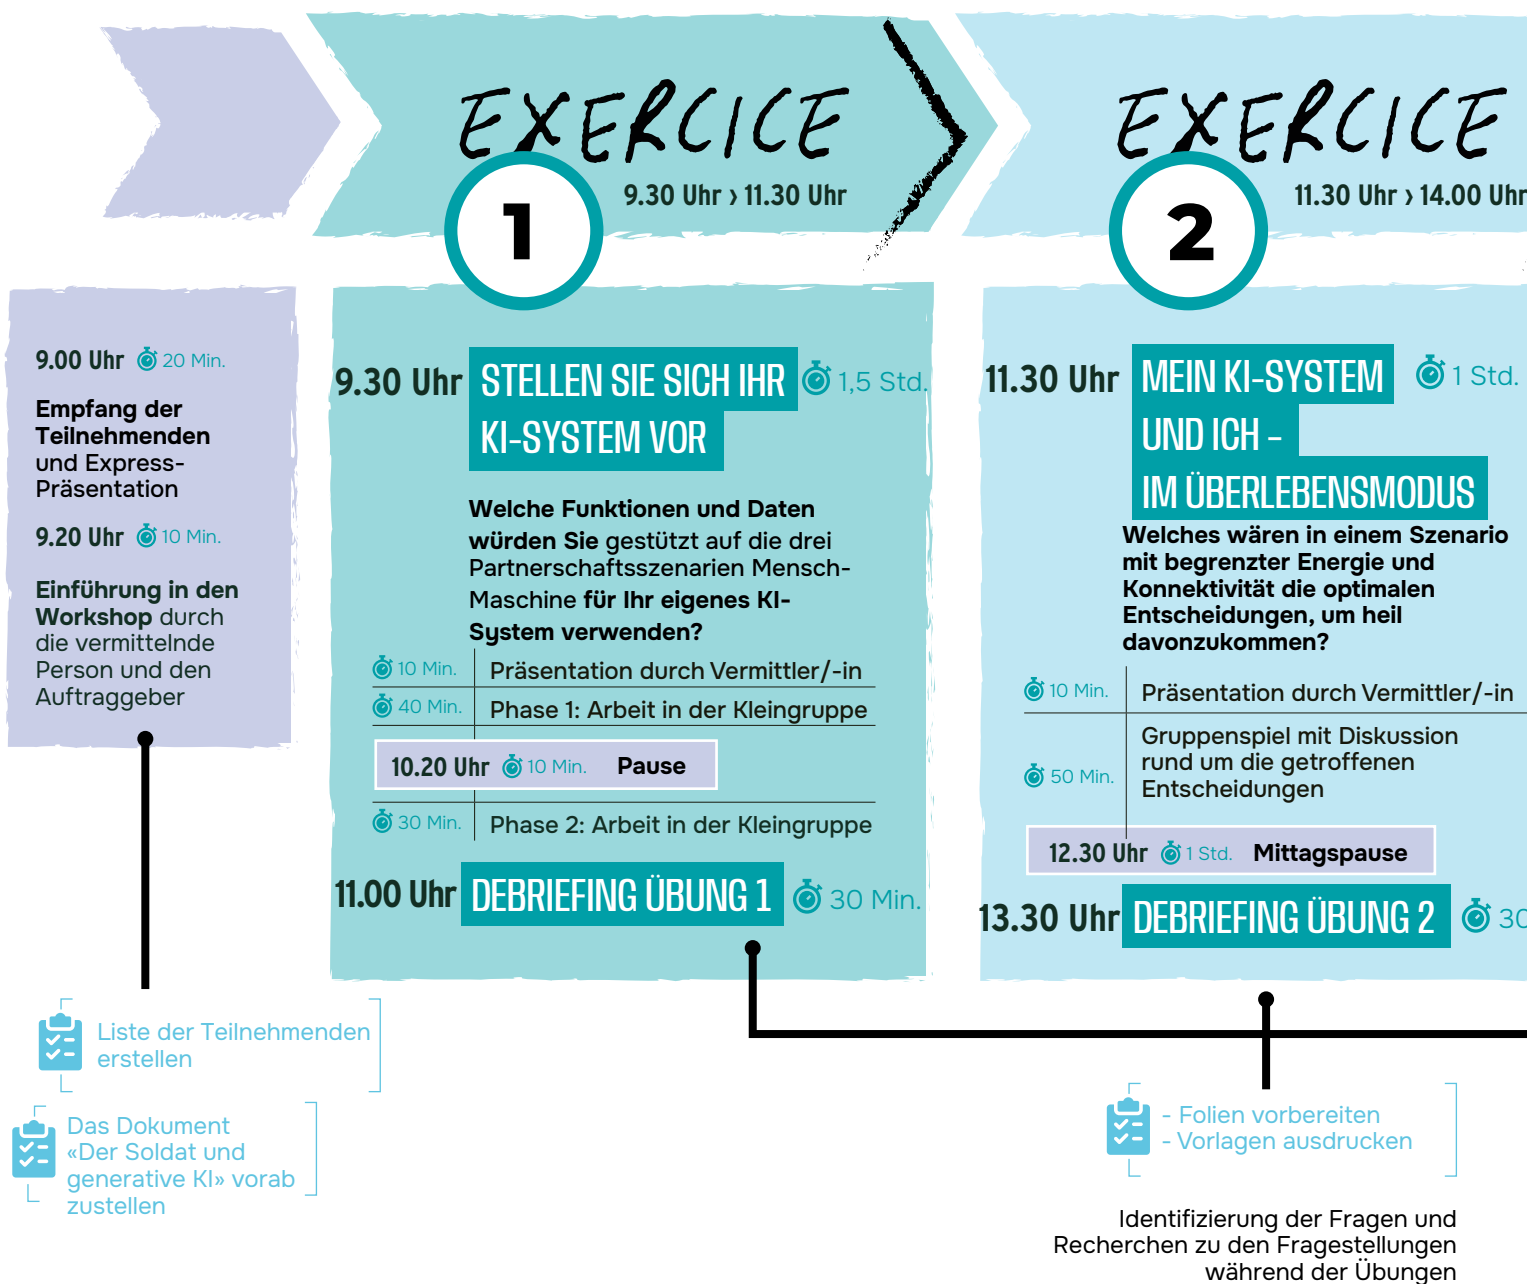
EXERCICE
1
9.30 Uhr › 11.30 Uhr

EXERCICE
2
11.30 Uhr › 14.00 Uhr

9.00 Uhr 20 Min.
Empfang der Teilnehmenden und Express-Präsentation

9.20 Uhr 10 Min.
Einführung in den Workshop durch die vermittelnde Person und den Auftraggeber

9.30 Uhr STELLEN SIE SICH IHR KI-SYSTEM VOR 1,5 Std.

Welche Funktionen und Daten würden Sie gestützt auf die drei Partnerschaftsszenarien Mensch-Maschine für Ihr eigenes KI-System verwenden?

10 Min. Präsentation durch Vermittler/-in
40 Min. Phase 1: Arbeit in der Kleingruppe
10.20 Uhr 10 Min. Pause
30 Min. Phase 2: Arbeit in der Kleingruppe

11.00 Uhr DEBRIEFING ÜBUNG 1 30 Min.

11.30 Uhr MEIN KI-SYSTEM UND ICH – IM ÜBERLEBENSMODUS 1 Std.

Welches wären in einem Szenario mit begrenzter Energie und Konnektivität die optimalen Entscheidungen, um heil davonzukommen?

10 Min. Präsentation durch Vermittler/-in
50 Min. Gruppenspiel mit Diskussion rund um die getroffenen Entscheidungen
12.30 Uhr 1 Std. Mittagspause

13.30 Uhr DEBRIEFING ÜBUNG 2 30

Liste der Teilnehmenden erstellen

Das Dokument «Der Soldat und generative KI» vorab zustellen

- Folien vorbereiten
- Vorlagen ausdrucken

Identifizierung der Fragen und Recherchen zu den Fragestellungen während der Übungen